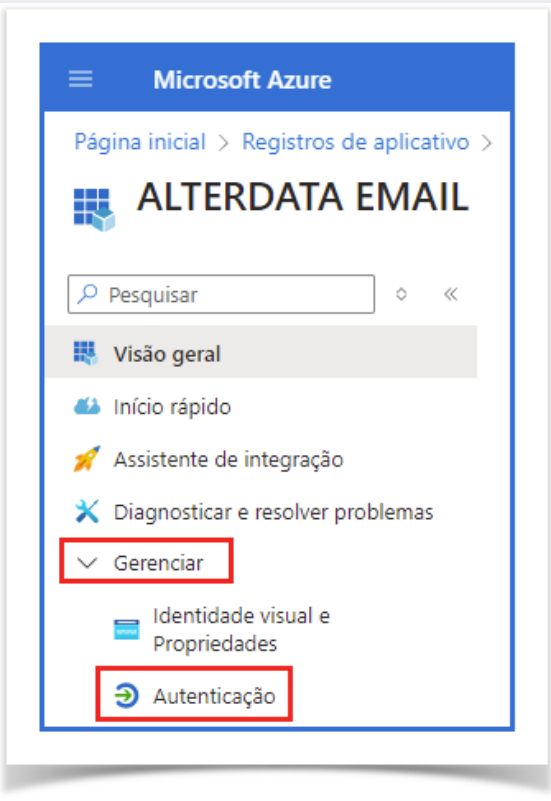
Microsoft Azure

Página inicial > Registros de aplicativo >

ALTERDATA EMAIL

Pesquisar

Visão geral

Início rápido

Assistente de integração

Diagnosticar e resolver problemas

Gerenciar

Identidade visual e Propriedades

Autenticação